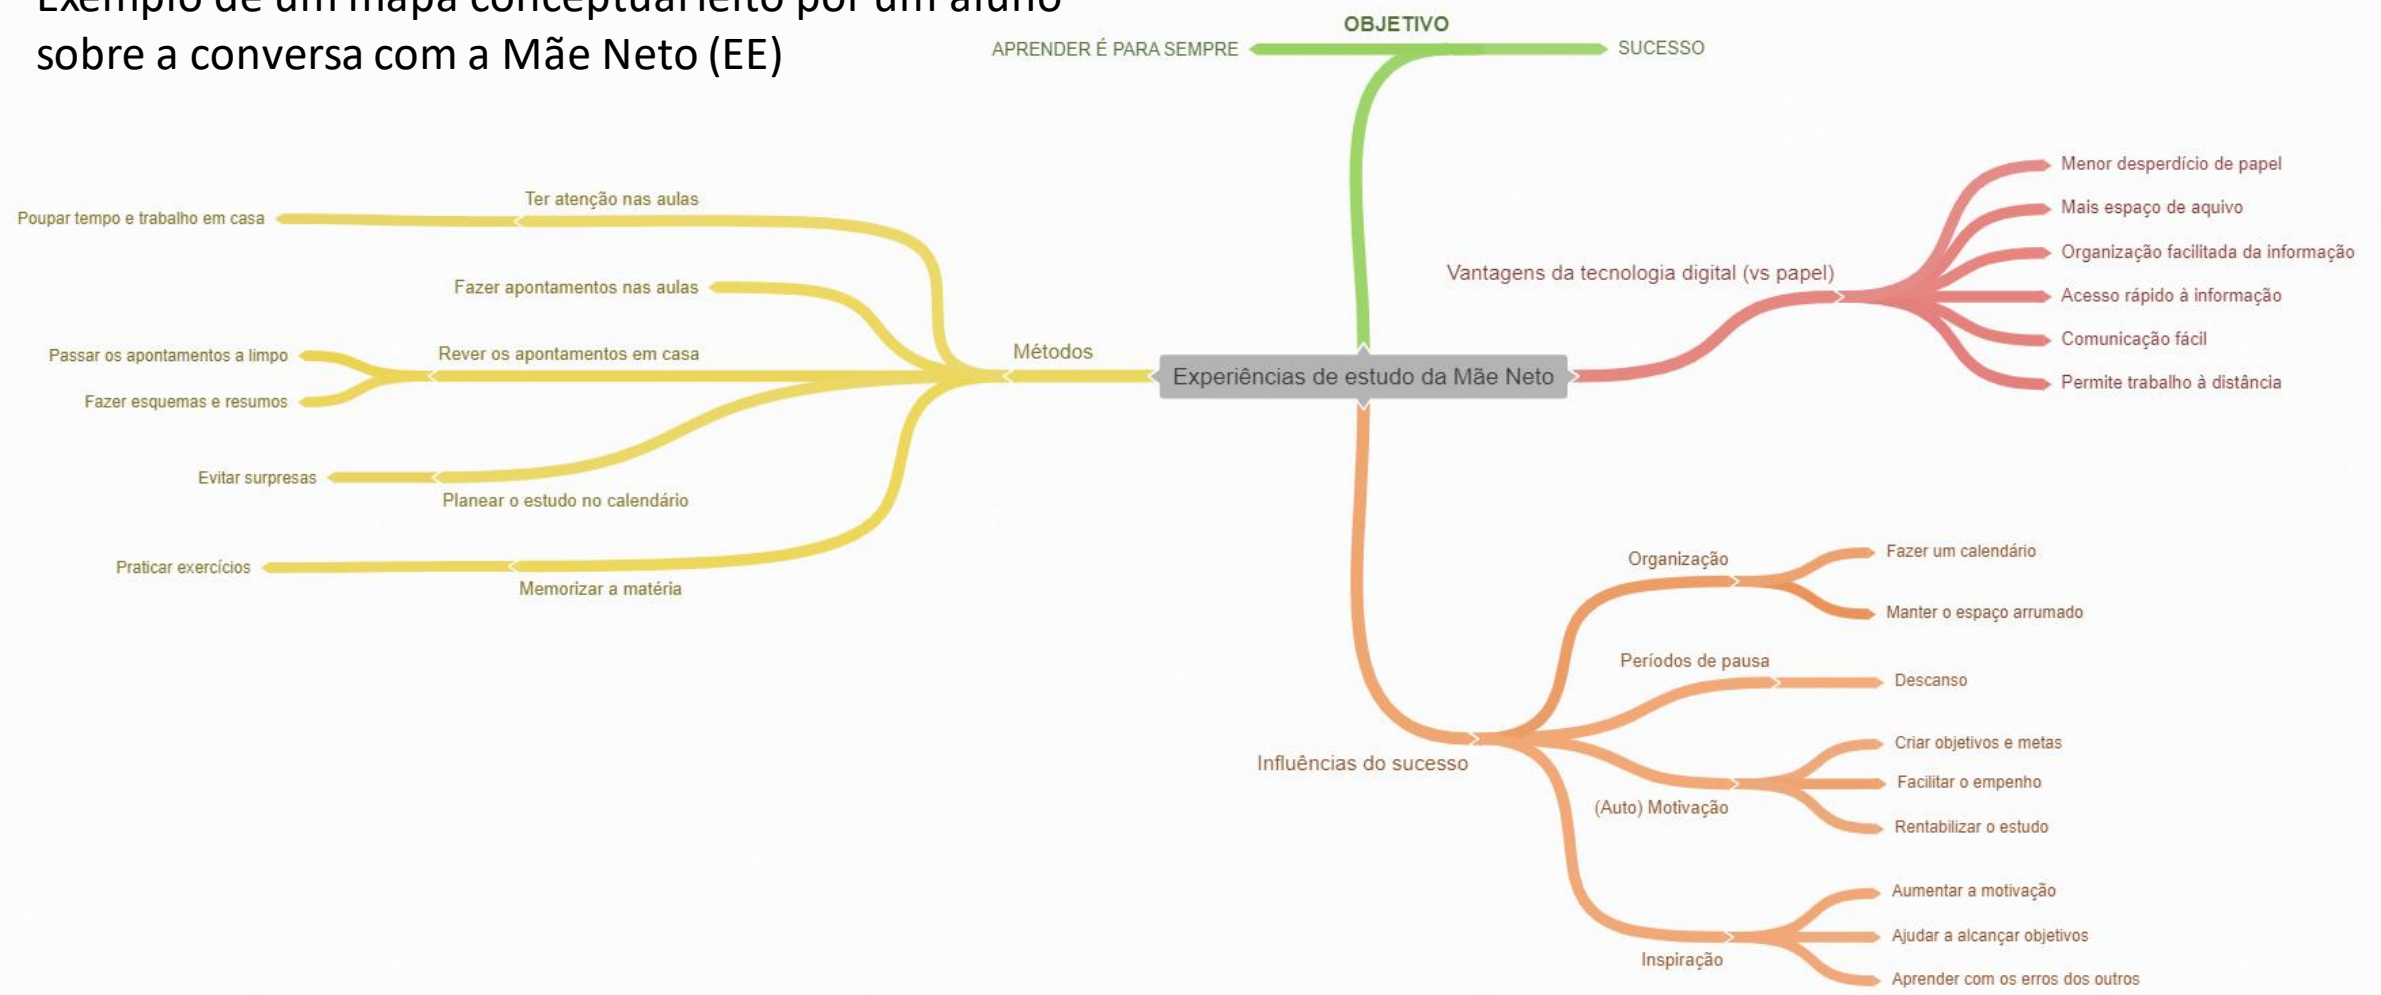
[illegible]
sobre a conversa com a Mãe Neto (EE)

OBJETIVO

APRENDER É PARA SEMPRE

SUCESSO

Experiências de estudo da Mãe Neto

Métodos

Ter atenção nas aulas

Poupar tempo e trabalho em casa

Fazer apontamentos nas aulas

Rever os apontamentos em casa

Passar os apontamentos a limpo

Fazer esquemas e resumos

Planear o estudo no calendário

Evitar surpresas

Memorizar a matéria

Praticar exercícios

Vantagens da tecnologia digital (vs papel)

Menor desperdício de papel

Mais espaço de aquivo

Organização facilitada da informação

Acesso rápido à informação

Comunicação fácil

Permite trabalho à distância

Influências do sucesso

Organização

Fazer um calendário

Manter o espaço arrumado

Períodos de pausa

Descanso

(Auto) Motivação

Criar objetivos e metas

Facilitar o empenho

Rentabilizar o estudo

Inspiração

Aumentar a motivação

Ajudar a alcançar objetivos

Aprender com os erros dos outros